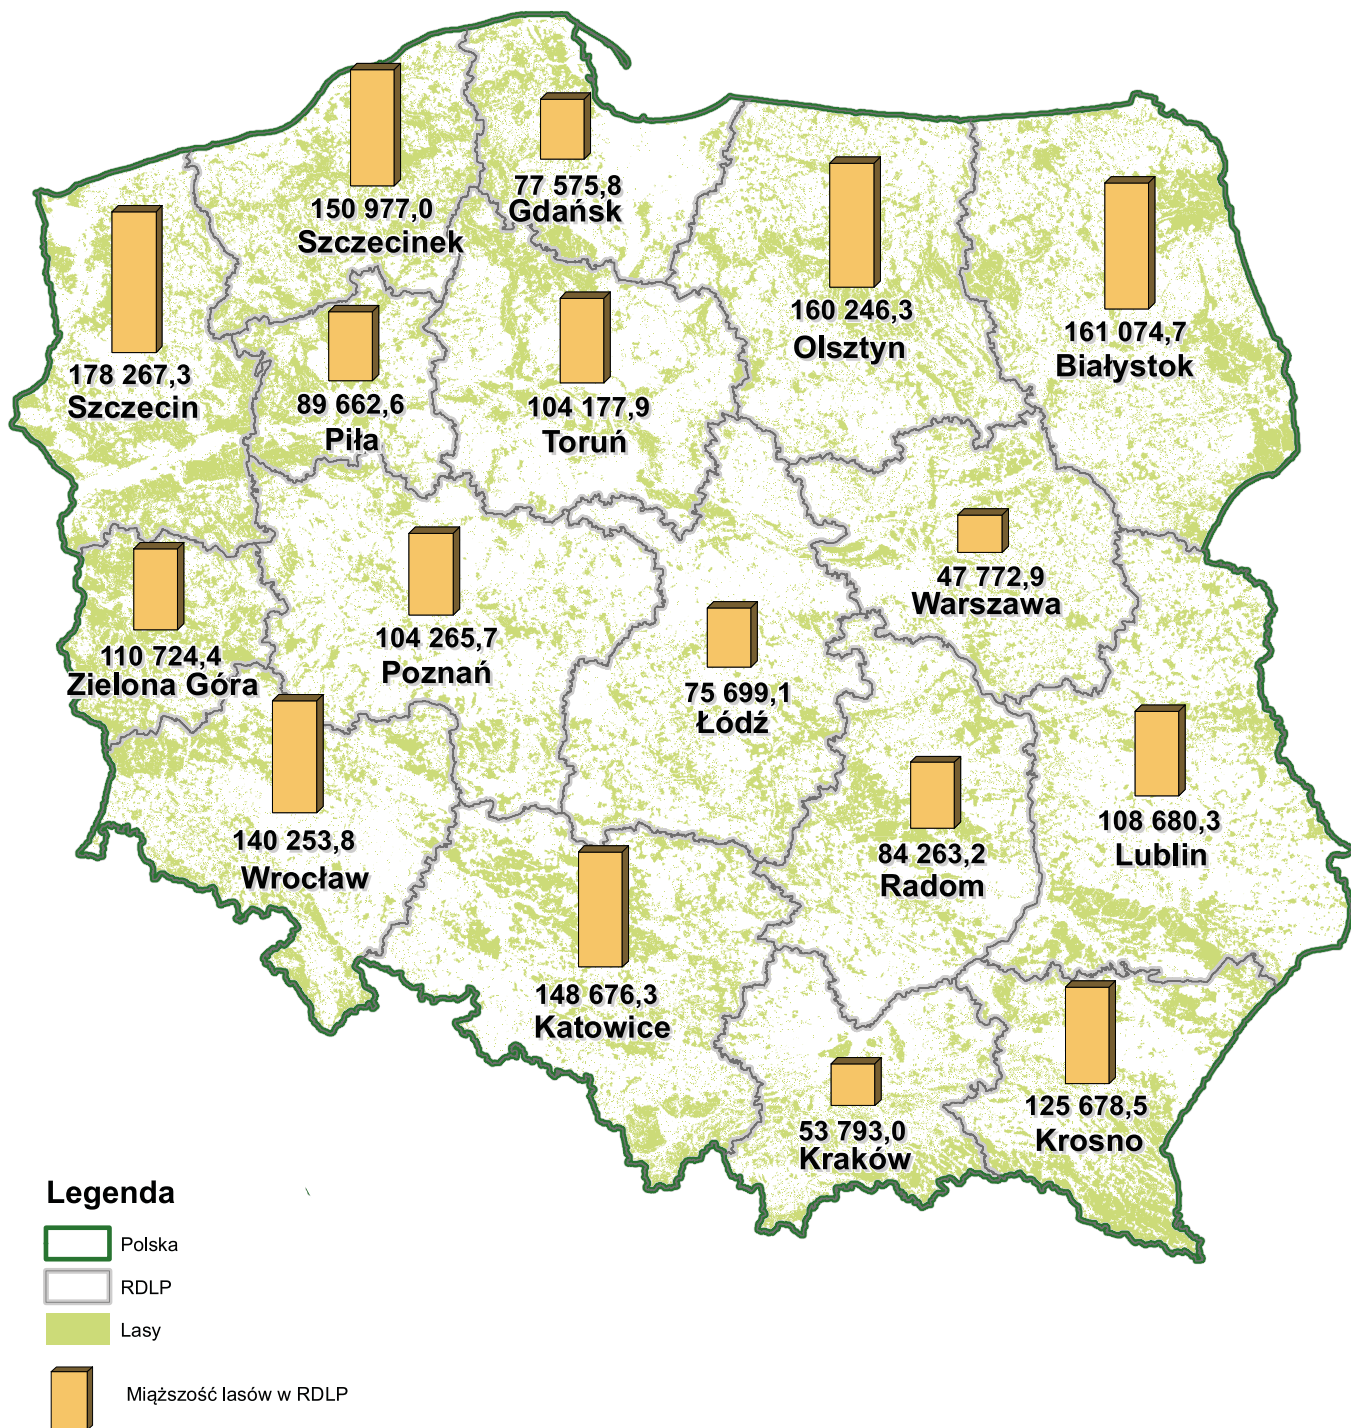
150 977,0
Szczecinek

77 575,8
Gdańsk

160 246,3
Olsztyn

161 074,7
Białystok

178 267,3
Szczecin

89 662,6
Piła

104 177,9
Toruń

47 772,9
Warszawa

110 724,4
Zielona Góra

104 265,7
Poznań

75 699,1
Łódź

140 253,8
Wrocław

108 680,3
Lublin

84 263,2
Radom

148 676,3
Katowice

125 678,5
Krosno

53 793,0
Kraków

Legenda
Polska
RDLP
Lasy
Miąższość lasów w RDLP